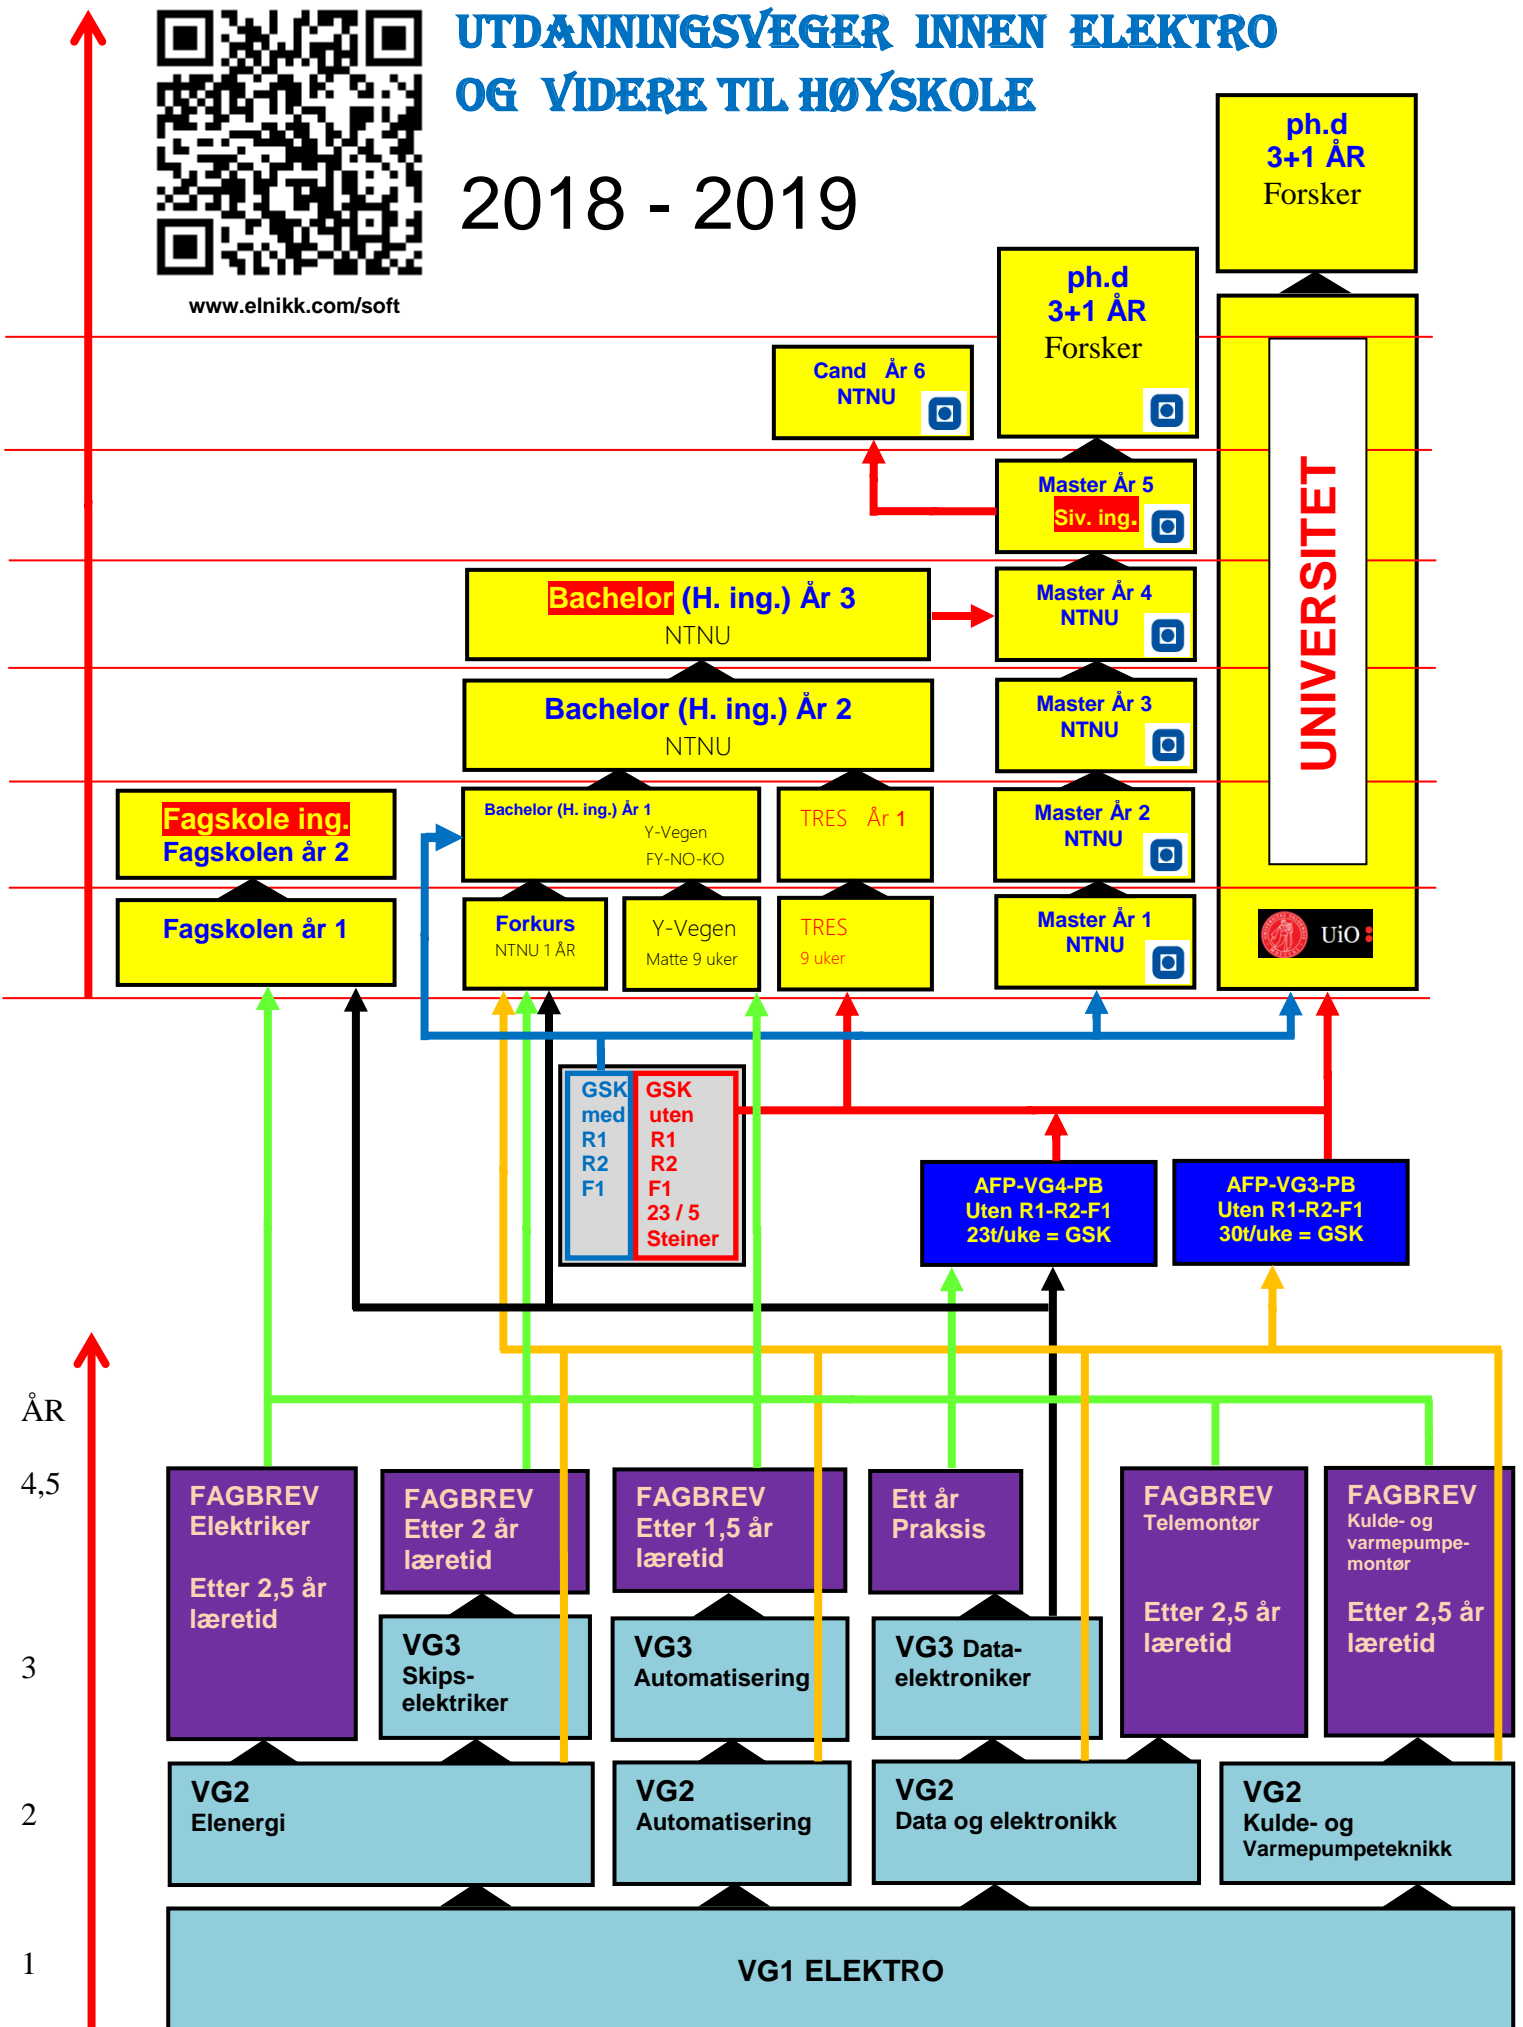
UTDANNINGSVEGER INNEN ELEKTRO OG VIDERE TIL HØYSKOLE

2018 - 2019

www.elnikk.com/soft

ph.d
3+1 ÅR
Forsker

ph.d
3+1 ÅR
Forsker

Cand År 6
NTNU

Master År 5
Siv. ing.

Bachelor (H. ing.) År 3
NTNU

Master År 4
NTNU

UNIVERSITET

Bachelor (H. ing.) År 2
NTNU

Master År 3
NTNU

Fagskole ing.
Fagskolen år 2

Bachelor (H. ing.) År 1
Y-Vegen
FY-NO-KO

TRES År 1

Master År 2
NTNU

Fagskolen år 1

Forkurs
NTNU 1 ÅR

Y-Vegen
Matte 9 uker

TRES
9 uker

Master År 1
NTNU

UiO

GSK med R1 R2 F1

GSK uten R1 R2 F1 23 / 5 Steiner

AFP-VG4-PB
Uten R1-R2-F1
23t/uke = GSK

AFP-VG3-PB
Uten R1-R2-F1
30t/uke = GSK

ÅR

4,5

3

2

1

FAGBREV
Elektriker
Etter 2,5 år læretid

FAGBREV
Etter 2 år læretid

FAGBREV
Etter 1,5 år læretid

Ett år
Praksis

FAGBREV
Telemontør
Etter 2,5 år læretid

FAGBREV
Kulde- og varmepumpemontør
Etter 2,5 år læretid

VG3
Skips-elektriker

VG3
Automatisering

VG3 Data-elektroniker

VG2
Elenergi

VG2
Automatisering

VG2
Data og elektronikk

VG2
Kulde- og Varmepumpeteknikk

VG1 ELEKTRO